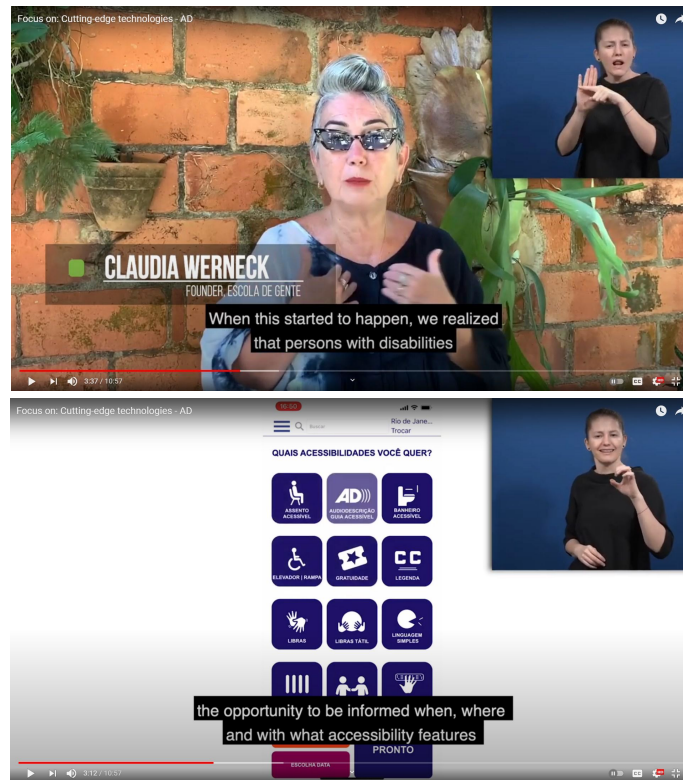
Focus on: Cutting-edge technologies - AD

CLAUDIA WERNECK
FOUNDER, ESCOLA DE GENTE

When this started to happen, we realized that persons with disabilities

3:37 / 10:57

Focus on: Cutting-edge technologies - AD

16:50

Busca

Rio de Jane...
Trocar

QUAIS ACESSIBILIDADES VOCÊ QUER?

ASSENTO ACESSÍVEL

AD
AUDIODESCRIÇÃO GUIA ACESSÍVEL

BANHEIRO ACESSÍVEL

ELEVADOR | RAMPA

GRATUIDADE

CC
LEGENDA

LIBRAS

LIBRAS TÁTIL

LINGUAGEM SIMPLES

the opportunity to be informed when, where and with what accessibility features

ESCOLHA DATA

PRONTO

3:12 / 10:57